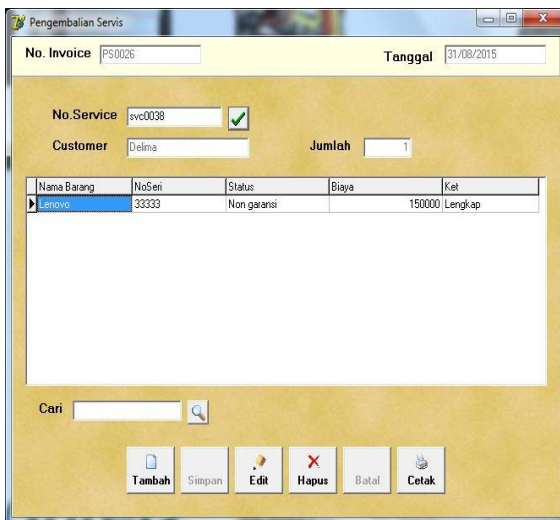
Pengembalian Servis

No. Invoice PS0026

Tanggal 31/08/2015

No.Service svc0038

Customer Delima

Jumlah 1

| Nama Barang | NoSeri | Status | Biaya | Ket |
|---|---|---|---|---|
| Lenovo | 33333 | Non garansi | 150000 | Lengkap |

Cari

Tambah Simpan Edit Hapus Batal Cetak